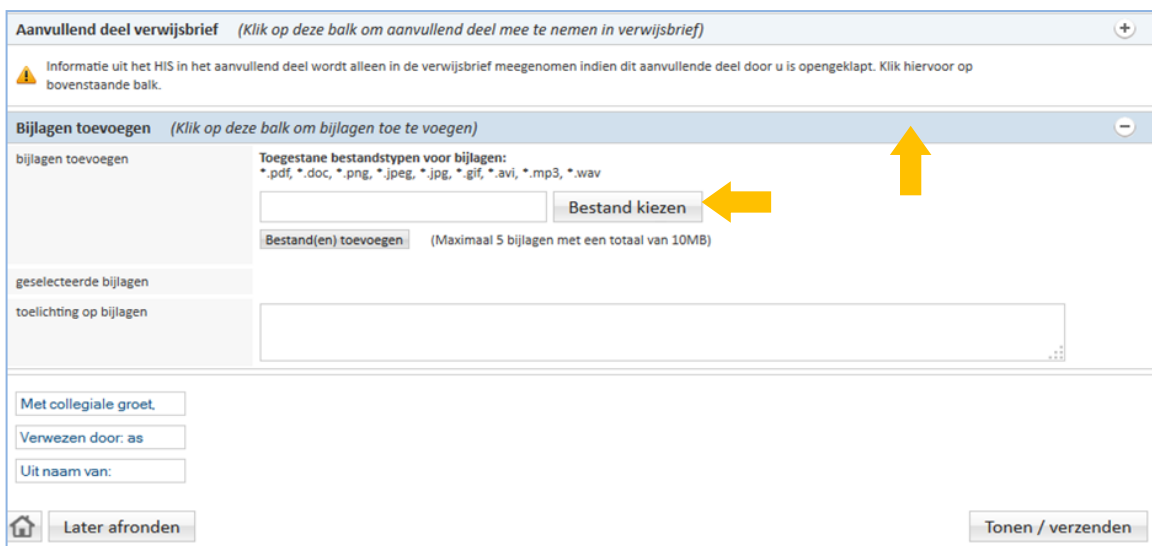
Aanvullend deel verwijsbrief (Klik op deze balk om aanvullend deel mee te nemen in verwijsbrief)

Informatie uit het HIS in het aanvullend deel wordt alleen in de verwijsbrief meegenomen indien dit aanvullende deel door u is opengeklapt. Klik hiervoor op bovenstaande balk.

Bijlagen toevoegen (Klik op deze balk om bijlagen toe te voegen)

bijlagen toevoegen

Toegestane bestandstypen voor bijlagen:
*.pdf, *.doc, *.png, *.jpeg, *.jpg, *.gif, *.avi, *.mp3, *.wav

Bestand kiezen

Bestand(en) toevoegen (Maximaal 5 bijlagen met een totaal van 10MB)

geselecteerde bijlagen

toelichting op bijlagen

Met collegiale groet,

Verwezen door: as

Uit naam van:

Later afronden

Tonen / verzenden